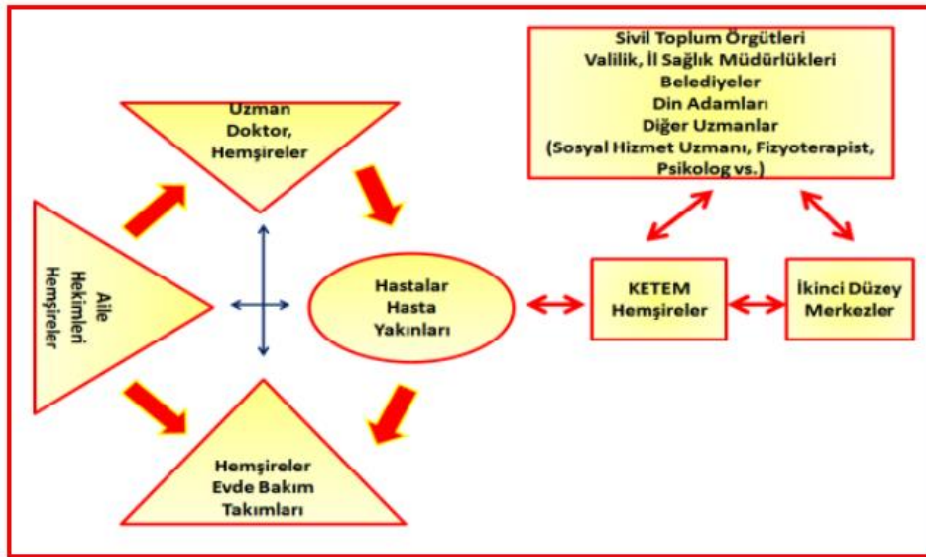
Sivil Toplum Örgütleri
Valilik, İl Sağlık Müdürlükleri
Belediyeler
Din Adamları
Diğer Uzmanlar
(Sosyal Hizmet Uzmanı, Fizyoterapist, Psikolog vs.)

Uzman Doktor, Hemşireler

Aile Hekimleri Hemşireler

Hastalar Hasta Yakınları

KETEM Hemşireler

İkinci Düzey Merkezler

Hemşireler Evde Bakım Takımları